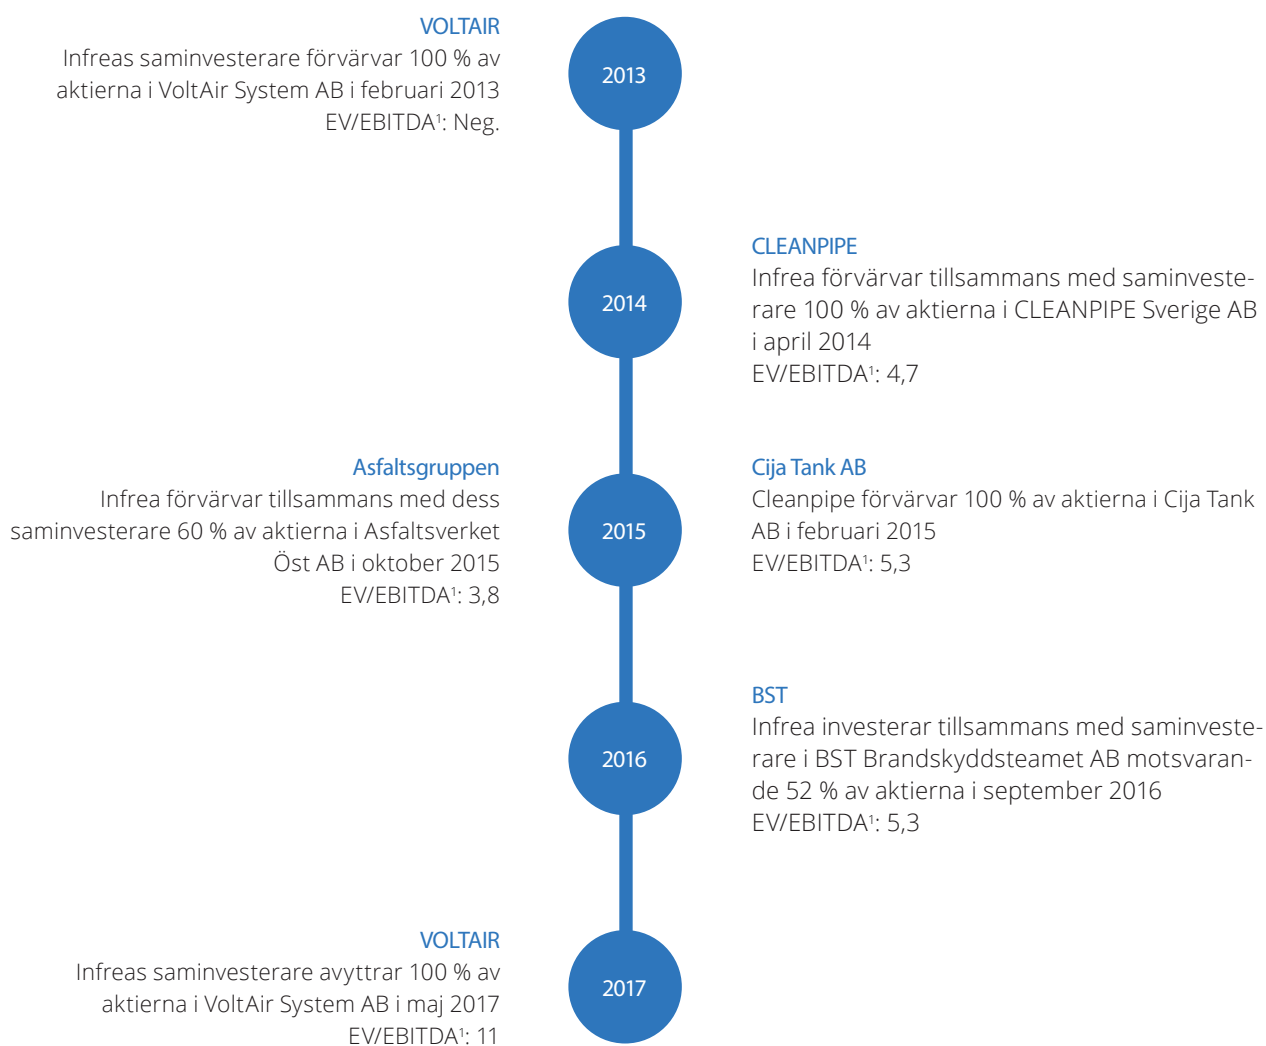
VOLTAIR
Infreas saminvesterare förvärvar 100 % av aktierna i VoltAir System AB i februari 2013
EV/EBITDA$^1$: Neg.

2013

CLEANPIPE
Infrea förvärvar tillsammans med saminvesterare 100 % av aktierna i CLEANPIPE Sverige AB i april 2014
EV/EBITDA$^1$: 4,7

2014

Asfaltsgruppen
Infrea förvärvar tillsammans med dess saminvesterare 60 % av aktierna i Asfaltsverket Öst AB i oktober 2015
EV/EBITDA$^1$: 3,8

2015

Cija Tank AB
Cleanpipe förvärvar 100 % av aktierna i Cija Tank AB i februari 2015
EV/EBITDA$^1$: 5,3

BST
Infrea investerar tillsammans med saminvesterare i BST Brandskyddsteamet AB motsvarande 52 % av aktierna i september 2016
EV/EBITDA$^1$: 5,3

2016

VOLTAIR
Infreas saminvesterare avyttrar 100 % av aktierna i VoltAir System AB i maj 2017
EV/EBITDA$^1$: 11

2017